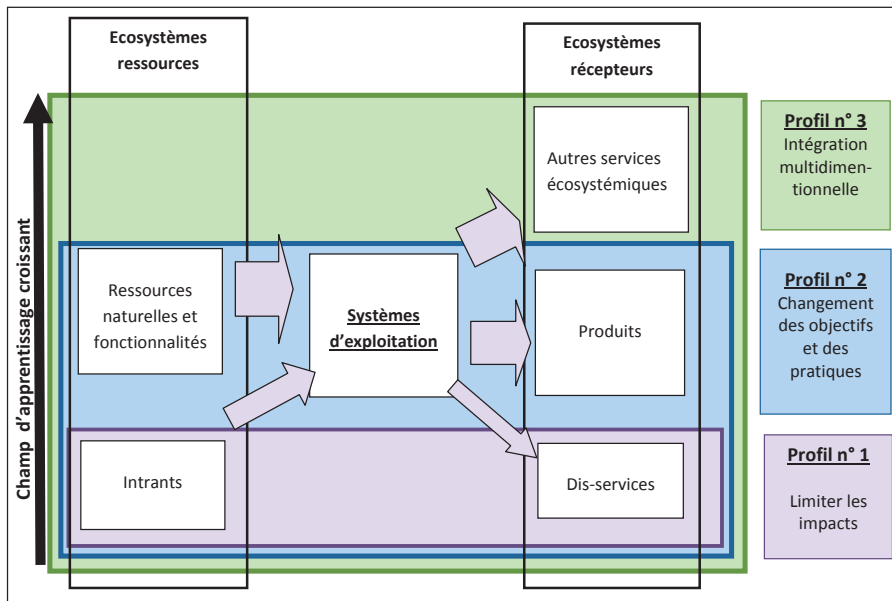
Ecosystèmes ressources

Ecosystèmes récepteurs

Champ d'apprentissage croissant

Autres services écosystémiques

Profil n° 3
Intégration multidimensionnelle

Ressources naturelles et fonctionnalités

Systèmes d'exploitation

Produits

Profil n° 2
Changement des objectifs et des pratiques

Intrants

Dis-services

Profil n° 1
Limiter les impacts